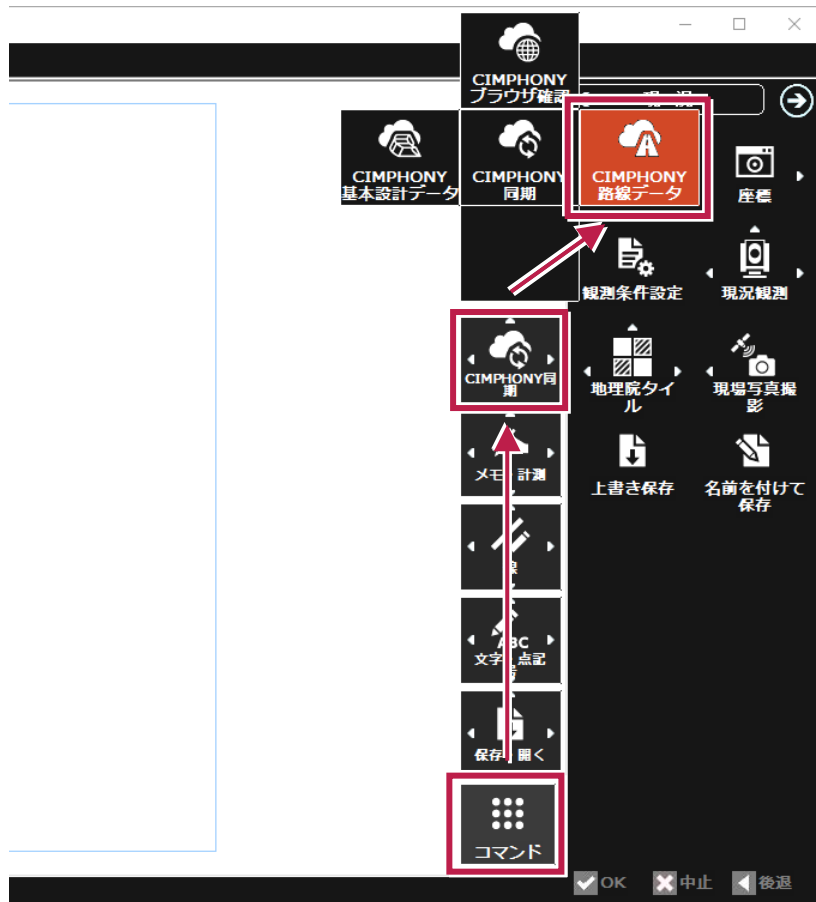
CIMPHONY
ブラウザ確認

CIMPHONY
基本設計データ

CIMPHONY
同期

CIMPHONY
路線データ

座標

観測条件設定

現況観測

CIMPHONY同期

地理院タイル

現場写真撮影

メモ 計測

上書き保存

名前を付けて保存

文字 点記

保存 開く

コマンド

OK
中止
後退